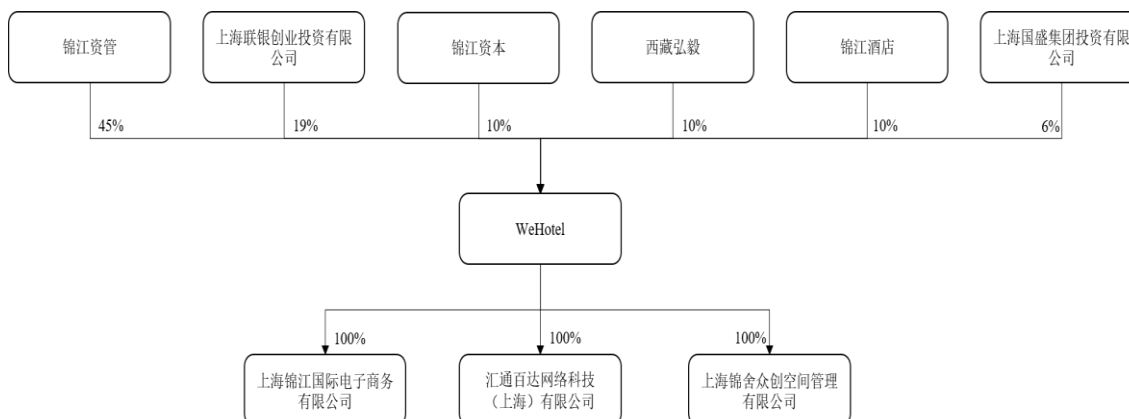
锦江资管

上海联银创业投资有限公司

锦江资本

西藏弘毅

锦江酒店

上海国盛集团投资有限公司

45%

19%

10%

10%

10%

6%

WeHotel

100%

100%

100%

上海锦江国际电子商务有限公司

汇通百达网络科技（上海）有限公司

上海锦舍众创空间管理有限公司